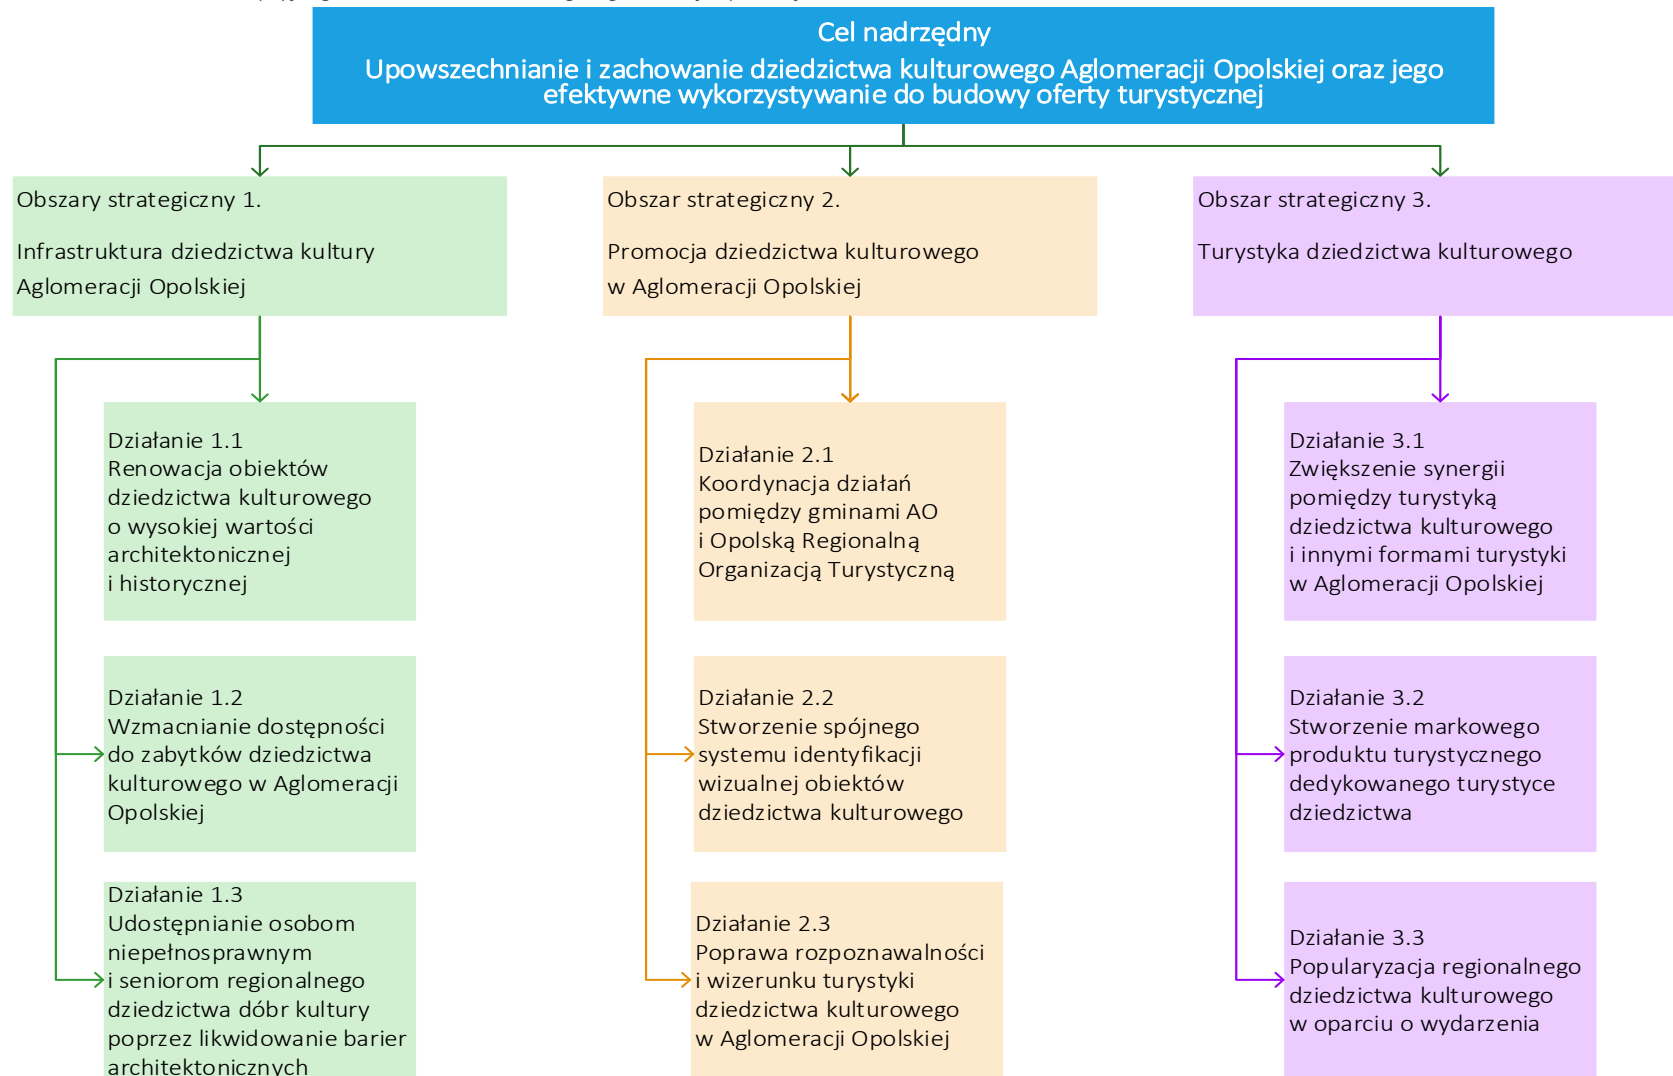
Cel nadrzędny
Upowszechnianie i zachowanie dziedzictwa kulturowego Aglomeracji Opolskiej oraz jego efektywne wykorzystywanie do budowy oferty turystycznej

Obszary strategiczny 1.

Infrastruktura dziedzictwa kultury Aglomeracji Opolskiej

Działanie 1.1
Renowacja obiektów dziedzictwa kulturowego o wysokiej wartości architektonicznej i historycznej

Działanie 1.2
Wzmacnianie dostępności do zabytków dziedzictwa kulturowego w Aglomeracji Opolskiej

Działanie 1.3
Udostępnianie osobom niepełnosprawnym i seniorom regionalnego dziedzictwa dóbr kultury poprzez likwidowanie barier architektonicznych

Obszar strategiczny 2.

Promocja dziedzictwa kulturowego w Aglomeracji Opolskiej

Działanie 2.1
Koordynacja działań pomiędzy gminami AO i Opolską Regionalną Organizacją Turystyczną

Działanie 2.2
Stworzenie spójnego systemu identyfikacji wizualnej obiektów dziedzictwa kulturowego

Działanie 2.3
Poprawa rozpoznawalności i wizerunku turystyki dziedzictwa kulturowego w Aglomeracji Opolskiej

Obszar strategiczny 3.

Turystyka dziedzictwa kulturowego

Działanie 3.1
Zwiększenie synergii pomiędzy turystyką dziedzictwa kulturowego i innymi formami turystyki w Aglomeracji Opolskiej

Działanie 3.2
Stworzenie markowego produktu turystycznego dedykowanego turystyce dziedzictwa

Działanie 3.3
Popularyzacja regionalnego dziedzictwa kulturowego w oparciu o wydarzenia